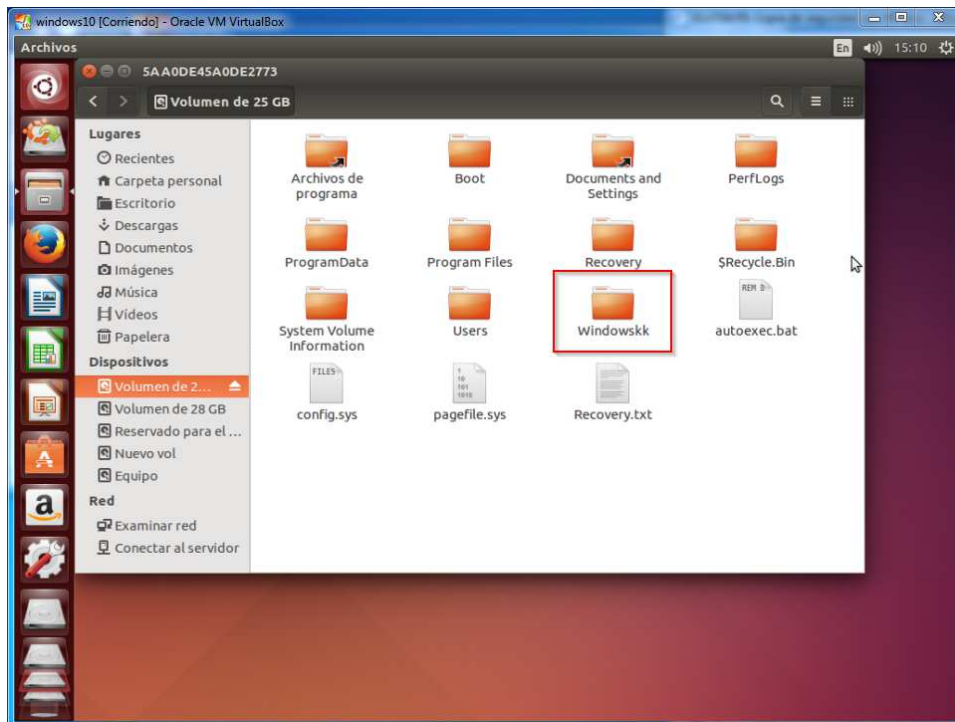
windows10 [Corriendo] - Oracle VM VirtualBox

Archivos

En 15:10

5AA0DE45A0DE2773

Volumen de 25 GB

Lugares
Recientes
Carpeta personal
Escritorio
Descargas
Documentos
Imágenes
Música
Vídeos
Papelera
Dispositivos
Volumen de 2...
Volumen de 28 GB
Reservado para el ...
Nuevo vol
Equipo
Red
Examinar red
Conectar al servidor

Archivos de programa
Boot
Documents and Settings
PerfLogs
ProgramData
Program Files
Recovery
$Recycle.Bin
System Volume Information
Users
Windowskk
REM D
autoexec.bat
FILES
config.sys
pagefile.sys
Recovery.txt